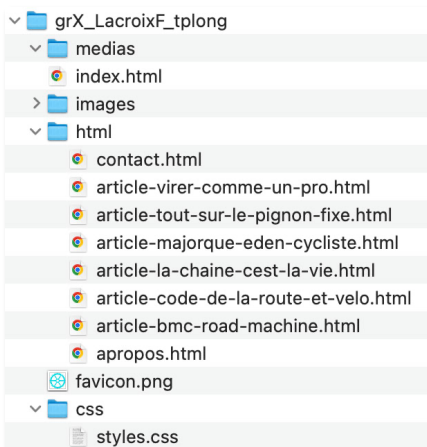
grX_LacroixF_tplong
medias
index.html
images
html
contact.html
article-virer-comme-un-pro.html
article-tout-sur-le-pignon-fixe.html
article-majorque-eden-cycliste.html
article-la-chaine-cest-la-vie.html
article-code-de-la-route-et-velo.html
article-bmc-road-machine.html
apropos.html
favicon.png
css
styles.css